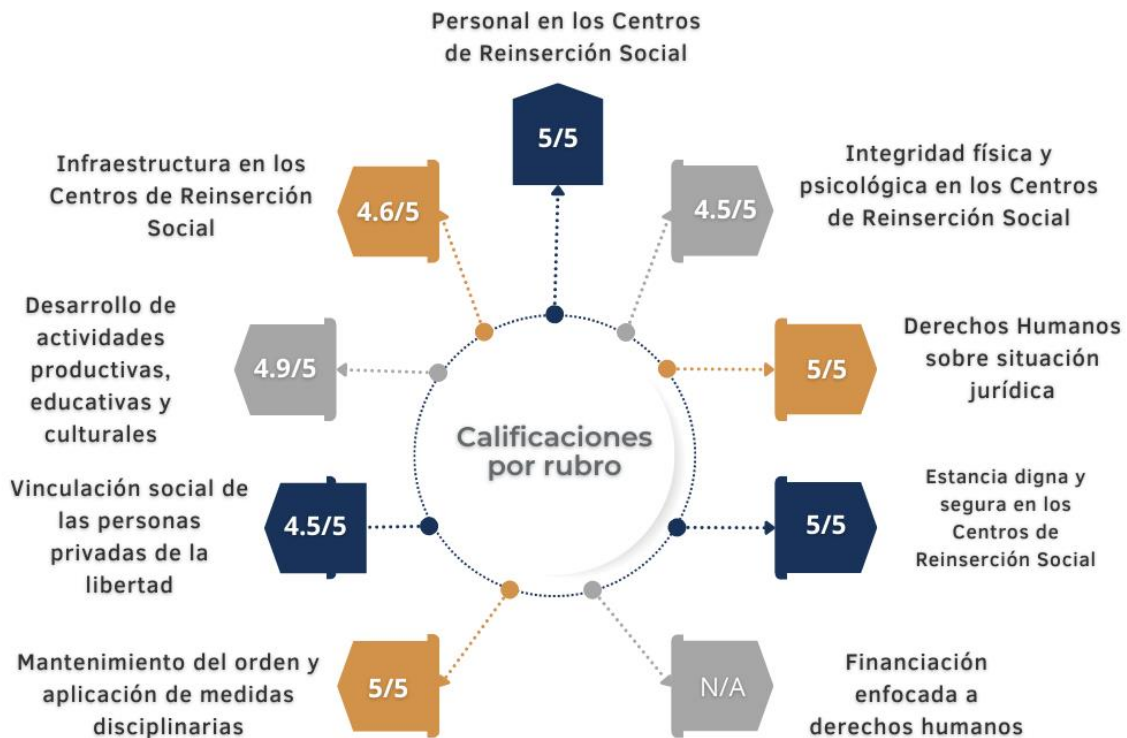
Personal en los Centros de Reinserción Social

5/5

Infraestructura en los Centros de Reinserción Social

4.6/5

Integridad física y psicológica en los Centros de Reinserción Social

4.5/5

Desarrollo de actividades productivas, educativas y culturales

4.9/5

Derechos Humanos sobre situación jurídica

5/5

Calificaciones por rubro

Vinculación social de las personas privadas de la libertad

4.5/5

Estancia digna y segura en los Centros de Reinserción Social

5/5

Mantenimiento del orden y aplicación de medidas disciplinarias

5/5

N/A

Financiación enfocada a derechos humanos